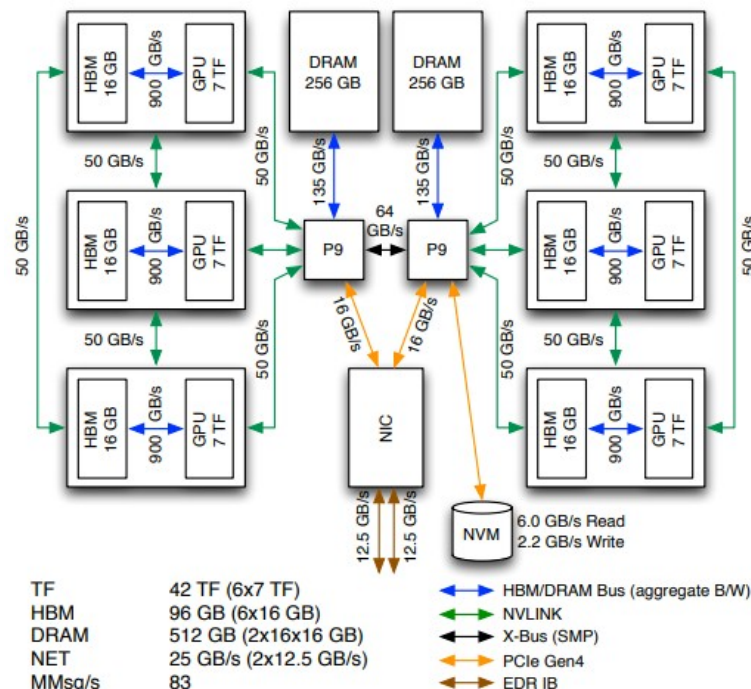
HBM 16 GB
900 GB/s
GPU 7 TF

DRAM 256 GB

DRAM 256 GB

HBM 16 GB
900 GB/s
GPU 7 TF

50 GB/s
50 GB/s
135 GB/s
135 GB/s
50 GB/s
50 GB/s

64 GB/s

HBM 16 GB
900 GB/s
GPU 7 TF

P9

P9

HBM 16 GB
900 GB/s
GPU 7 TF

50 GB/s
50 GB/s
16 GB/s
16 GB/s
50 GB/s
50 GB/s
50 GB/s
50 GB/s

HBM 16 GB
900 GB/s
GPU 7 TF

NIC

HBM 16 GB
900 GB/s
GPU 7 TF

12.5 GB/s
12.5 GB/s

NVM
6.0 GB/s Read
2.2 GB/s Write

| | |
|---|---|
| TF | 42 TF (6x7 TF) |
| HBM | 96 GB (6x16 GB) |
| DRAM | 512 GB (2x16x16 GB) |
| NET | 25 GB/s (2x12.5 GB/s) |
| MMsg/s | 83 |

HBM/DRAM Bus (aggregate B/W)
NVLINK
X-Bus (SMP)
PCIe Gen4
EDR IB